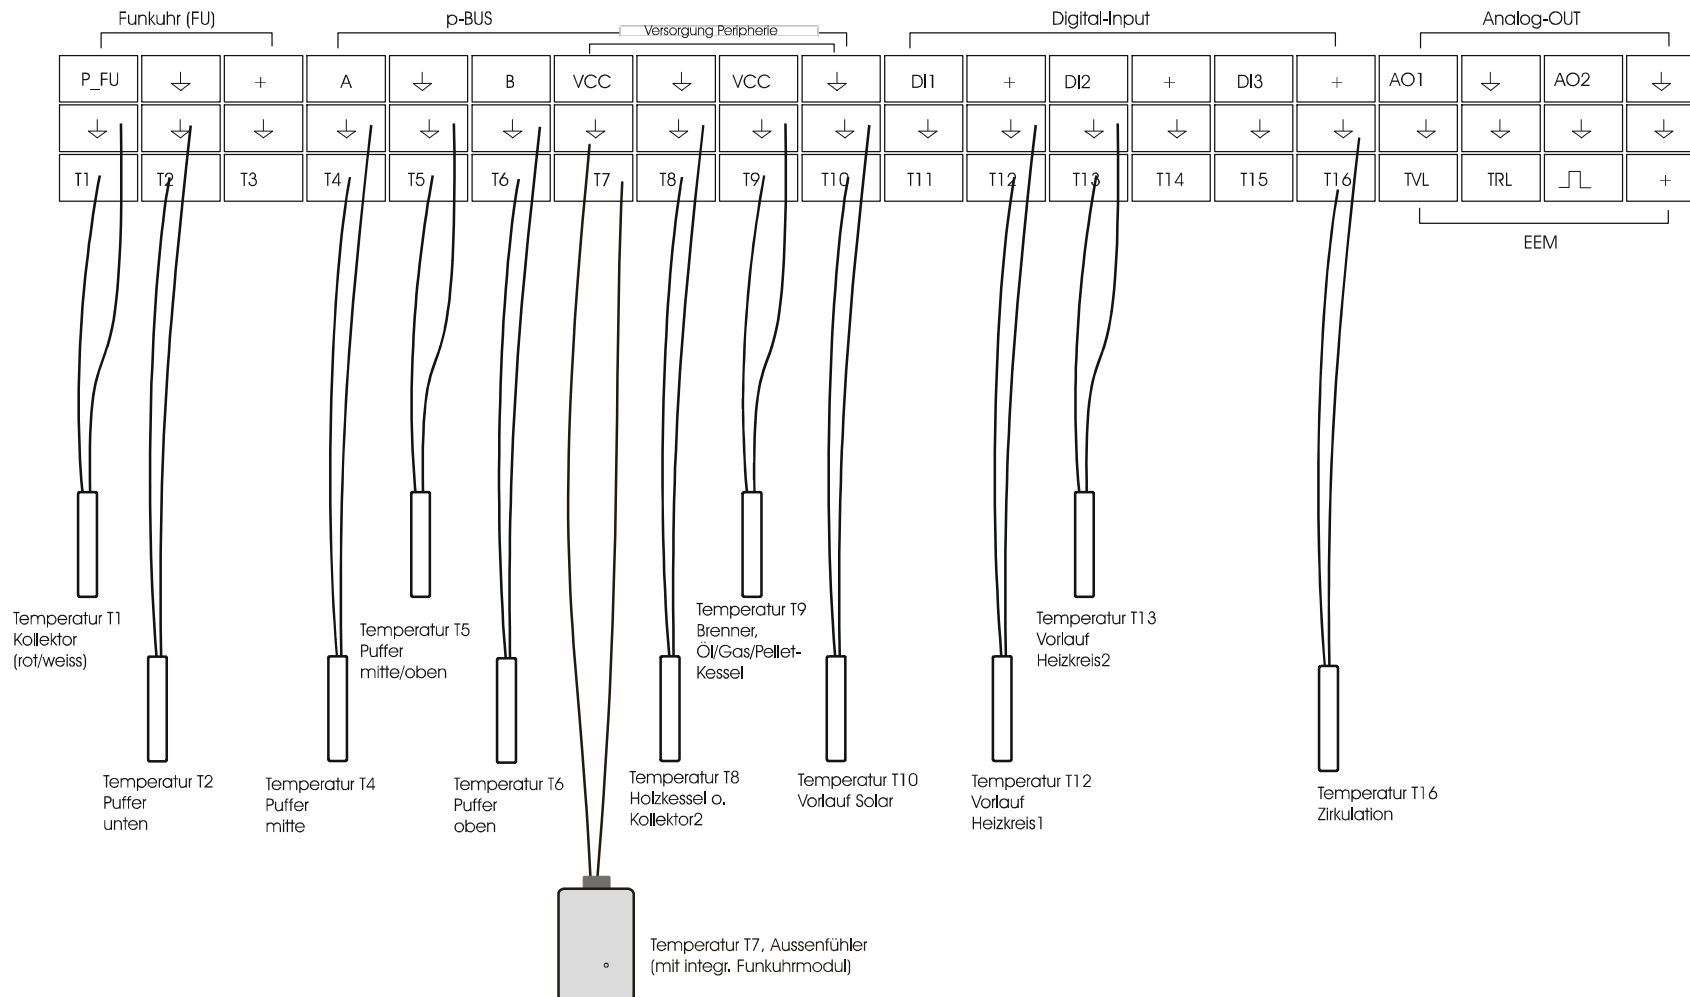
Funkuhr (FU)

p-BUS

Versorgung Peripherie

Digital-Input

Analog-OUT

| P_FU | ⏚ | + | A | ⏚ | B | VCC | ⏚ | VCC | ⏚ | DI1 | + | DI2 | + | DI3 | + | AO1 | ⏚ | AO2 | ⏚ |
|---|---|---|---|---|---|---|---|---|---|---|---|---|---|---|---|---|---|---|---|
| ⏚ | ⏚ | ⏚ | ⏚ | ⏚ | ⏚ | ⏚ | ⏚ | ⏚ | ⏚ | ⏚ | ⏚ | ⏚ | ⏚ | ⏚ | ⏚ | ⏚ | ⏚ | ⏚ | ⏚ |
| T1 | T2 | T3 | T4 | T5 | T6 | T7 | T8 | T9 | T10 | T11 | T12 | T13 | T14 | T15 | T16 | TVL | TRL | ⎍ | + |

EEM

Temperatur T1
Kollektor
(rot/weiss)

Temperatur T5
Puffer
mitte/oben

Temperatur T9
Brenner,
Öl/Gas/Pellet-Kessel

Temperatur T13
Vorlauf
Heizkreis2

Temperatur T2
Puffer
unten

Temperatur T4
Puffer
mitte

Temperatur T6
Puffer
oben

Temperatur T8
Holzkessel o.
Kollektor2

Temperatur T10
Vorlauf Solar

Temperatur T12
Vorlauf
Heizkreis1

Temperatur T16
Zirkulation

Temperatur T7, Aussenfühler
(mit integr. Funkuhrmodul)